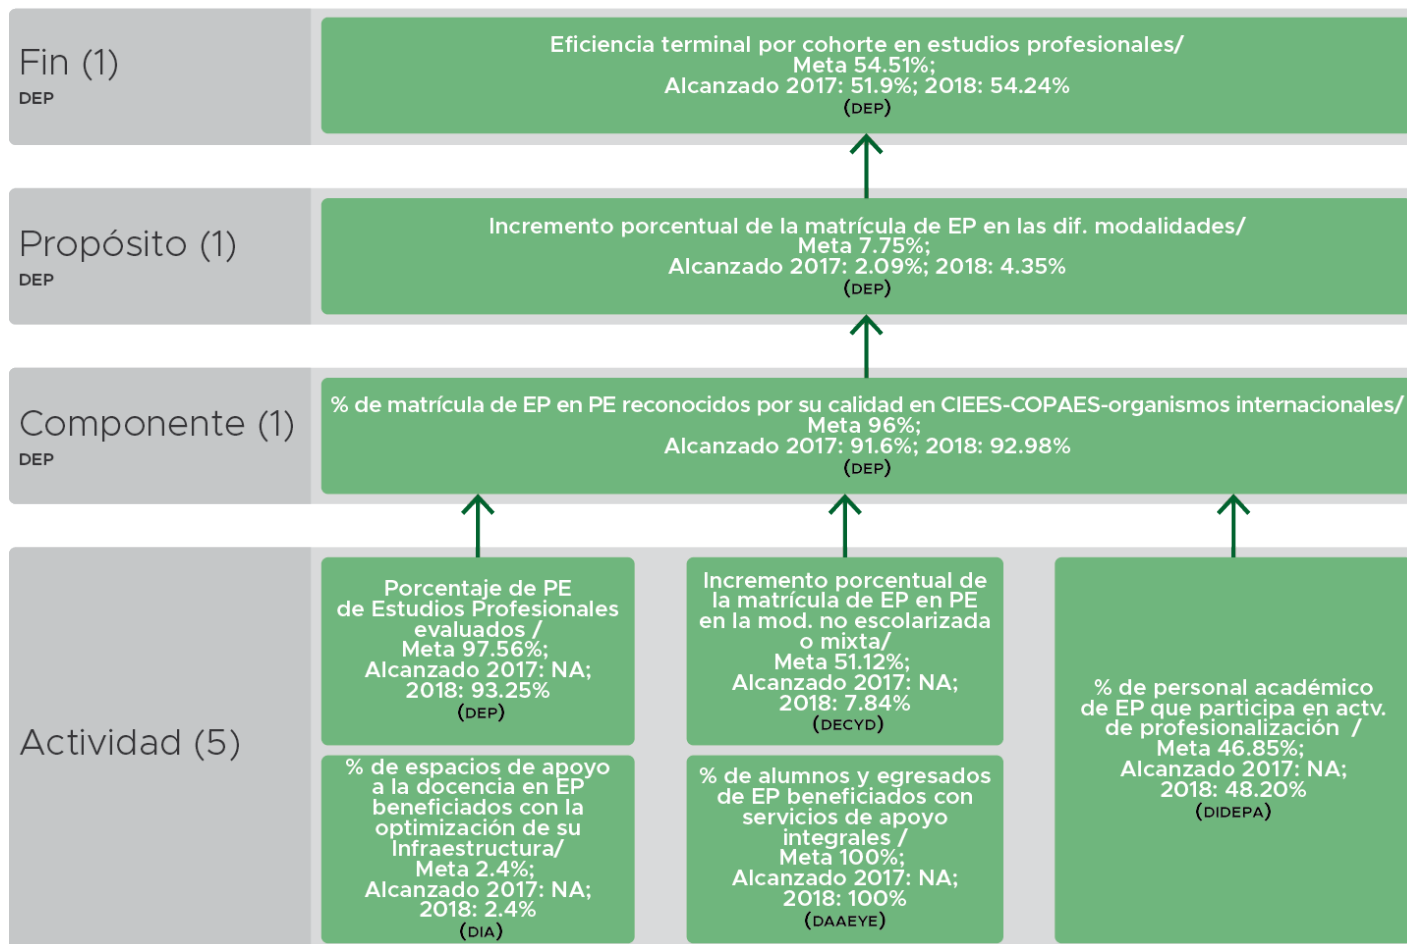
Fin (1)
DEP

Eficiencia terminal por cohorte en estudios profesionales/
Meta 54.51%;
Alcanzado 2017: 51.9%; 2018: 54.24%
(DEP)

Propósito (1)
DEP

Incremento porcentual de la matrícula de EP en las dif. modalidades/
Meta 7.75%;
Alcanzado 2017: 2.09%; 2018: 4.35%
(DEP)

Componente (1)
DEP

% de matrícula de EP en PE reconocidos por su calidad en CIEES-COPAES-organismos internacionales/
Meta 96%;
Alcanzado 2017: 91.6%; 2018: 92.98%
(DEP)

Actividad (5)

Porcentaje de PE de Estudios Profesionales evaluados /
Meta 97.56%;
Alcanzado 2017: NA;
2018: 93.25%
(DEP)

% de espacios de apoyo a la docencia en EP beneficiados con la optimización de su Infraestructura/
Meta 2.4%;
Alcanzado 2017: NA;
2018: 2.4%
(DIA)

Incremento porcentual de la matrícula de EP en PE en la mod. no escolarizada o mixta/
Meta 51.12%;
Alcanzado 2017: NA;
2018: 7.84%
(DECYD)

% de alumnos y egresados de EP beneficiados con servicios de apoyo integrales /
Meta 100%;
Alcanzado 2017: NA;
2018: 100%
(DAAEYE)

% de personal académico de EP que participa en actv. de profesionalización /
Meta 46.85%;
Alcanzado 2017: NA;
2018: 48.20%
(DIDEPA)